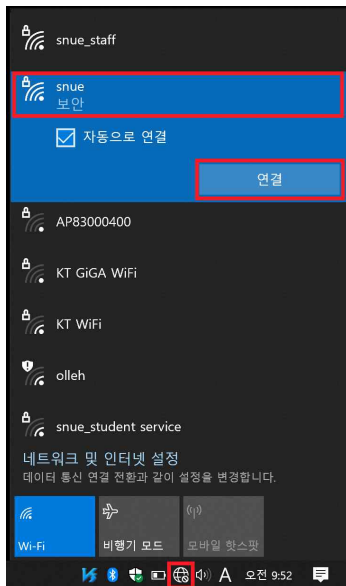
snue_staff

snue
보안

자동으로 연결

연결

AP83000400

KT GiGA WiFi

KT WiFi

olleh

snue_student service

네트워크 및 인터넷 설정
데이터 통신 연결 전환과 같이 설정을 변경합니다.

Wi-Fi

비행기 모드

모바일 핫스팟

A 오전 9:52